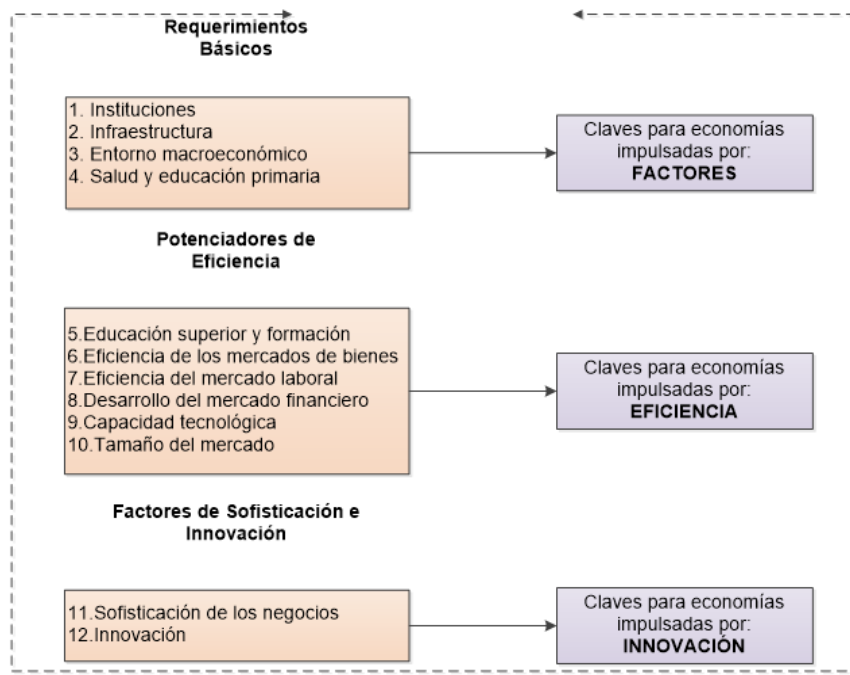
Requerimientos Básicos

1. Instituciones
2. Infraestructura
3. Entorno macroeconómico
4. Salud y educación primaria

Claves para economías impulsadas por:
FACTORES

Potenciadores de Eficiencia

5.Educación superior y formación
6.Eficiencia de los mercados de bienes
7.Eficiencia del mercado laboral
8.Desarrollo del mercado financiero
9.Capacidad tecnológica
10.Tamaño del mercado

Claves para economías impulsadas por:
EFICIENCIA

Factores de Sofisticación e Innovación

11.Sofisticación de los negocios
12.Innovación

Claves para economías impulsadas por:
INNOVACIÓN